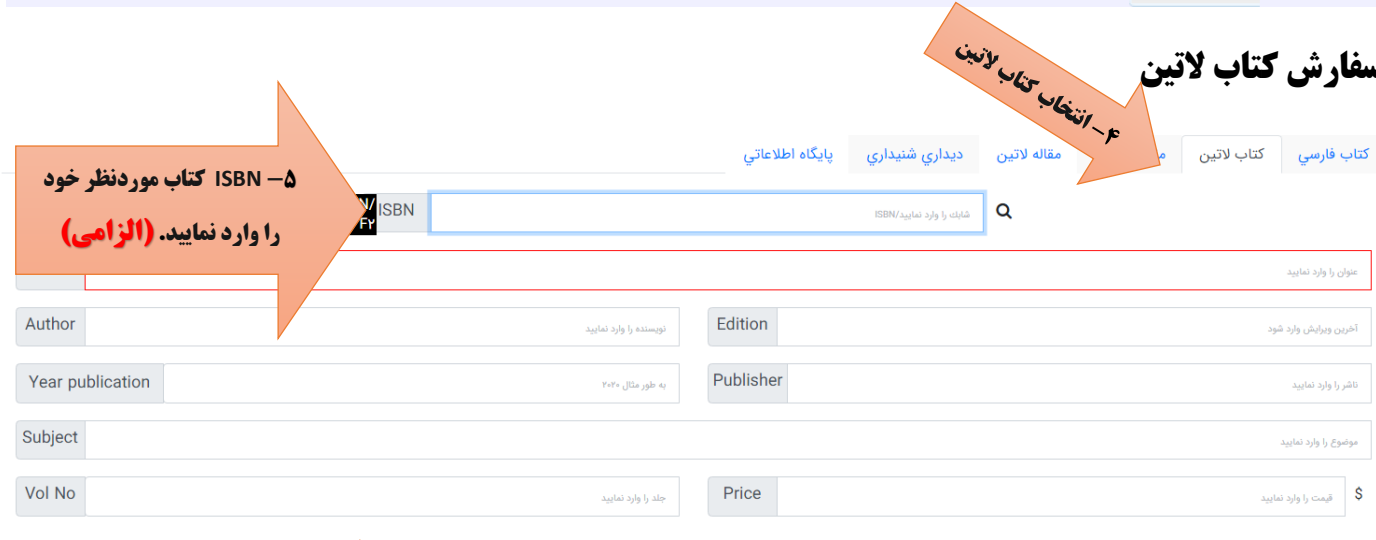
سفارش کتاب لاتین

۴– انتخاب کتاب لاتین

کتاب فارسي | کتاب لاتین | م | مقاله لاتین | ديداري شنيداري | پايگاه اطلاعاتي

۵– ISBN کتاب موردنظر خود را وارد نمایید. (الزامی)

ISBN
شابک را وارد نمایید/ISBN

عنوان را وارد نمایید

Author
نویسنده را وارد نمایید

Edition
آخرین ویرایش وارد شود

Year publication
به طور مثال ۲۰۲۰

Publisher
ناشر را وارد نمایید

Subject
موضوع را وارد نمایید

Vol No
جلد را وارد نمایید

Price
قیمت را وارد نمایید
$